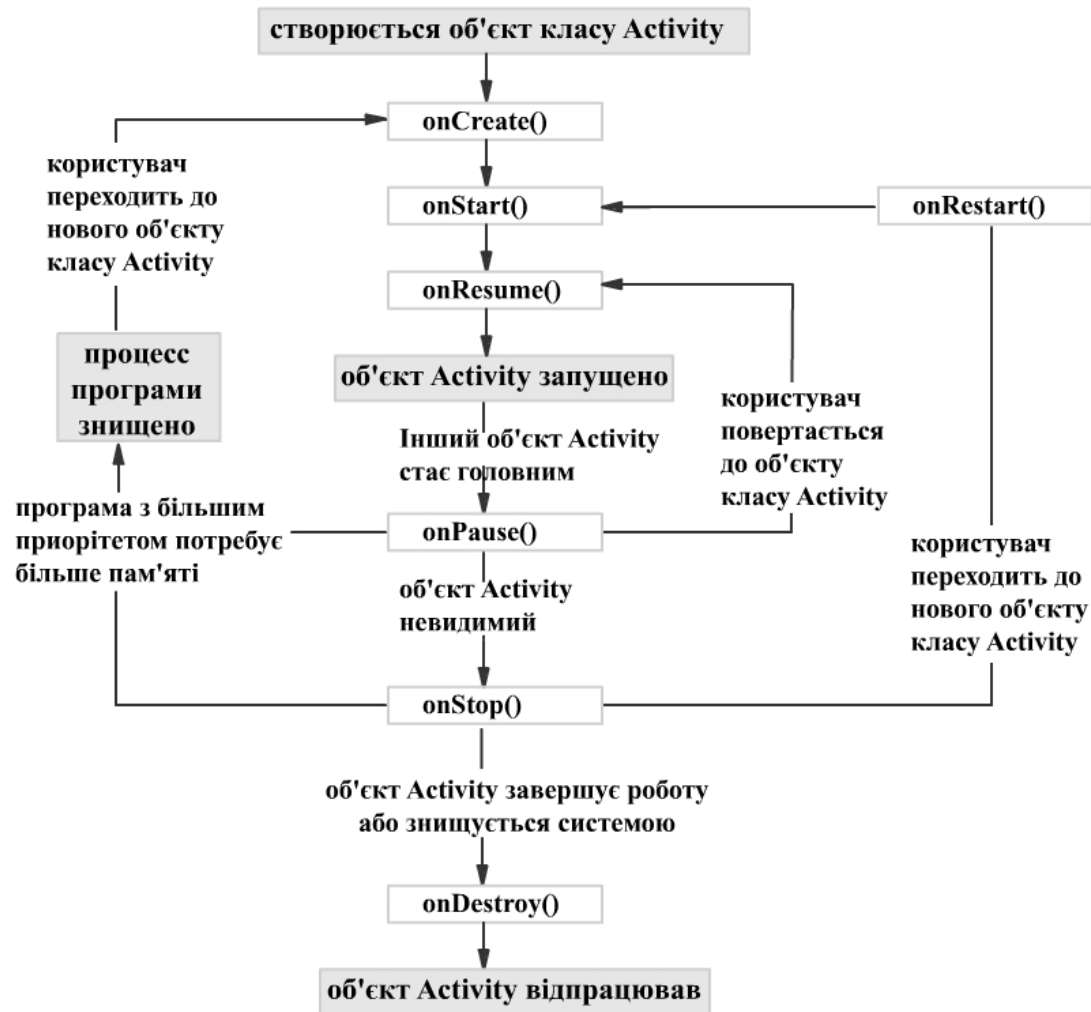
створюється об'єкт класу Activity

onCreate()

користувач переходить до нового об'єкту класу Activity

onStart()

onRestart()

onResume()

процесс програми знищено

об'єкт Activity запущено

користувач повертається до об'єкту класу Activity

Інший об'єкт Activity стає головним

програма з більшим пріорітетом потребує більше пам'яті

onPause()

користувач переходить до нового об'єкту класу Activity

об'єкт Activity невидимий

onStop()

об'єкт Activity завершує роботу або знищується системою

onDestroy()

об'єкт Activity відпрацював